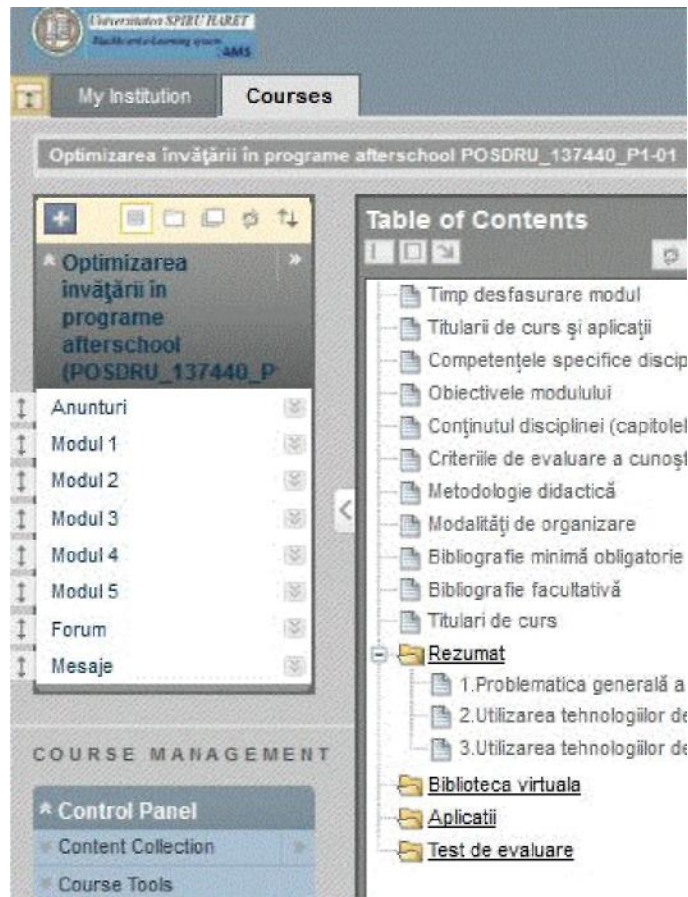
Universitatea SPIRU HARET
Blackboard e-Learning system
AMS

My Institution
Courses

Optimizarea învăţării în programe afterschool POSDRU_137440_P1-01

Optimizarea învăţării în programe afterschool (POSDRU_137440_P

Anunturi
Modul 1
Modul 2
Modul 3
Modul 4
Modul 5
Forum
Mesaje

COURSE MANAGEMENT

Control Panel
Content Collection
Course Tools

Table of Contents

Timp desfasurare modul
Titularii de curs şi aplicaţii
Competenţele specifice discip
Obiectivele modulului
Conţinutul disciplinei (capitolel
Criteriile de evaluare a cunoşt
Metodologie didactică
Modalităţi de organizare
Bibliografie minimă obligatorie
Bibliografie facultativă
Titulari de curs
Rezumat
1.Problematica generală a
2.Utilizarea tehnologiilor de
3.Utilizarea tehnologiilor de
Biblioteca virtuala
Aplicatii
Test de evaluare